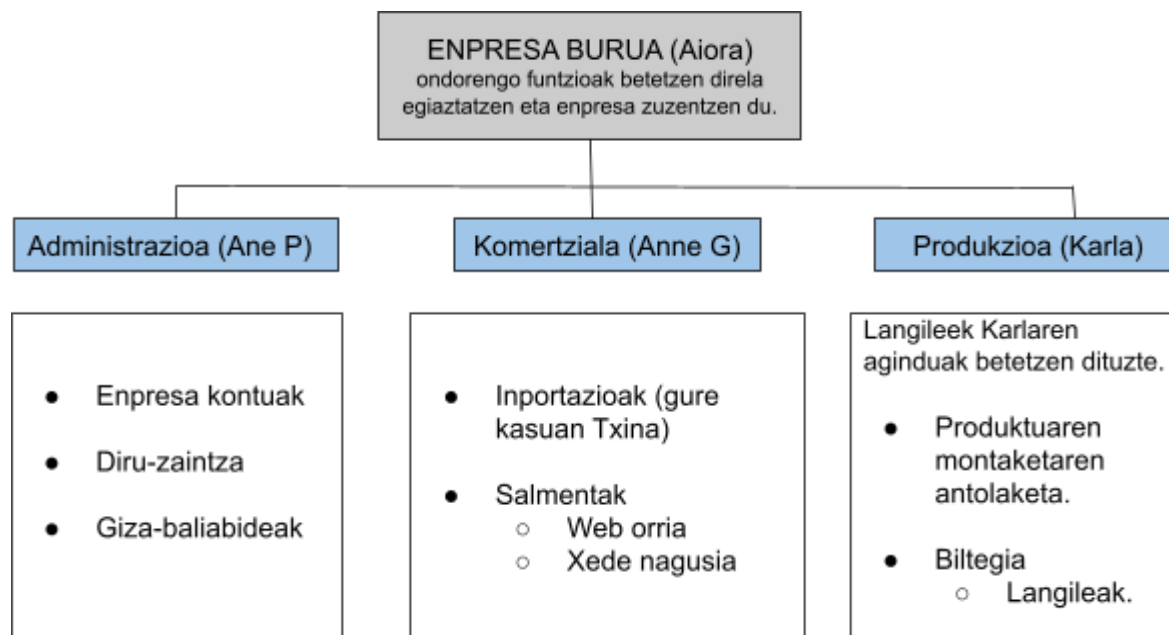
ENPRESA BURUA (Aiora)
ondorengo funtzioak betetzen direla egiaztatzen eta enpresa zuzentzen du.

Administrazioa (Ane P)

Komertziala (Anne G)

Produkzioa (Karla)

- Enpresa kontuak
- Diru-zaintza
- Giza-baliabideak

- Inportazioak (gure kasuan Txina)
- Salmentak
  - Web orria
  - Xede nagusia

Langileek Karlaren aginduak betetzen dituzte.

- Produktuaren montaketaren antolaketa.
- Biltegia
  - Langileak.